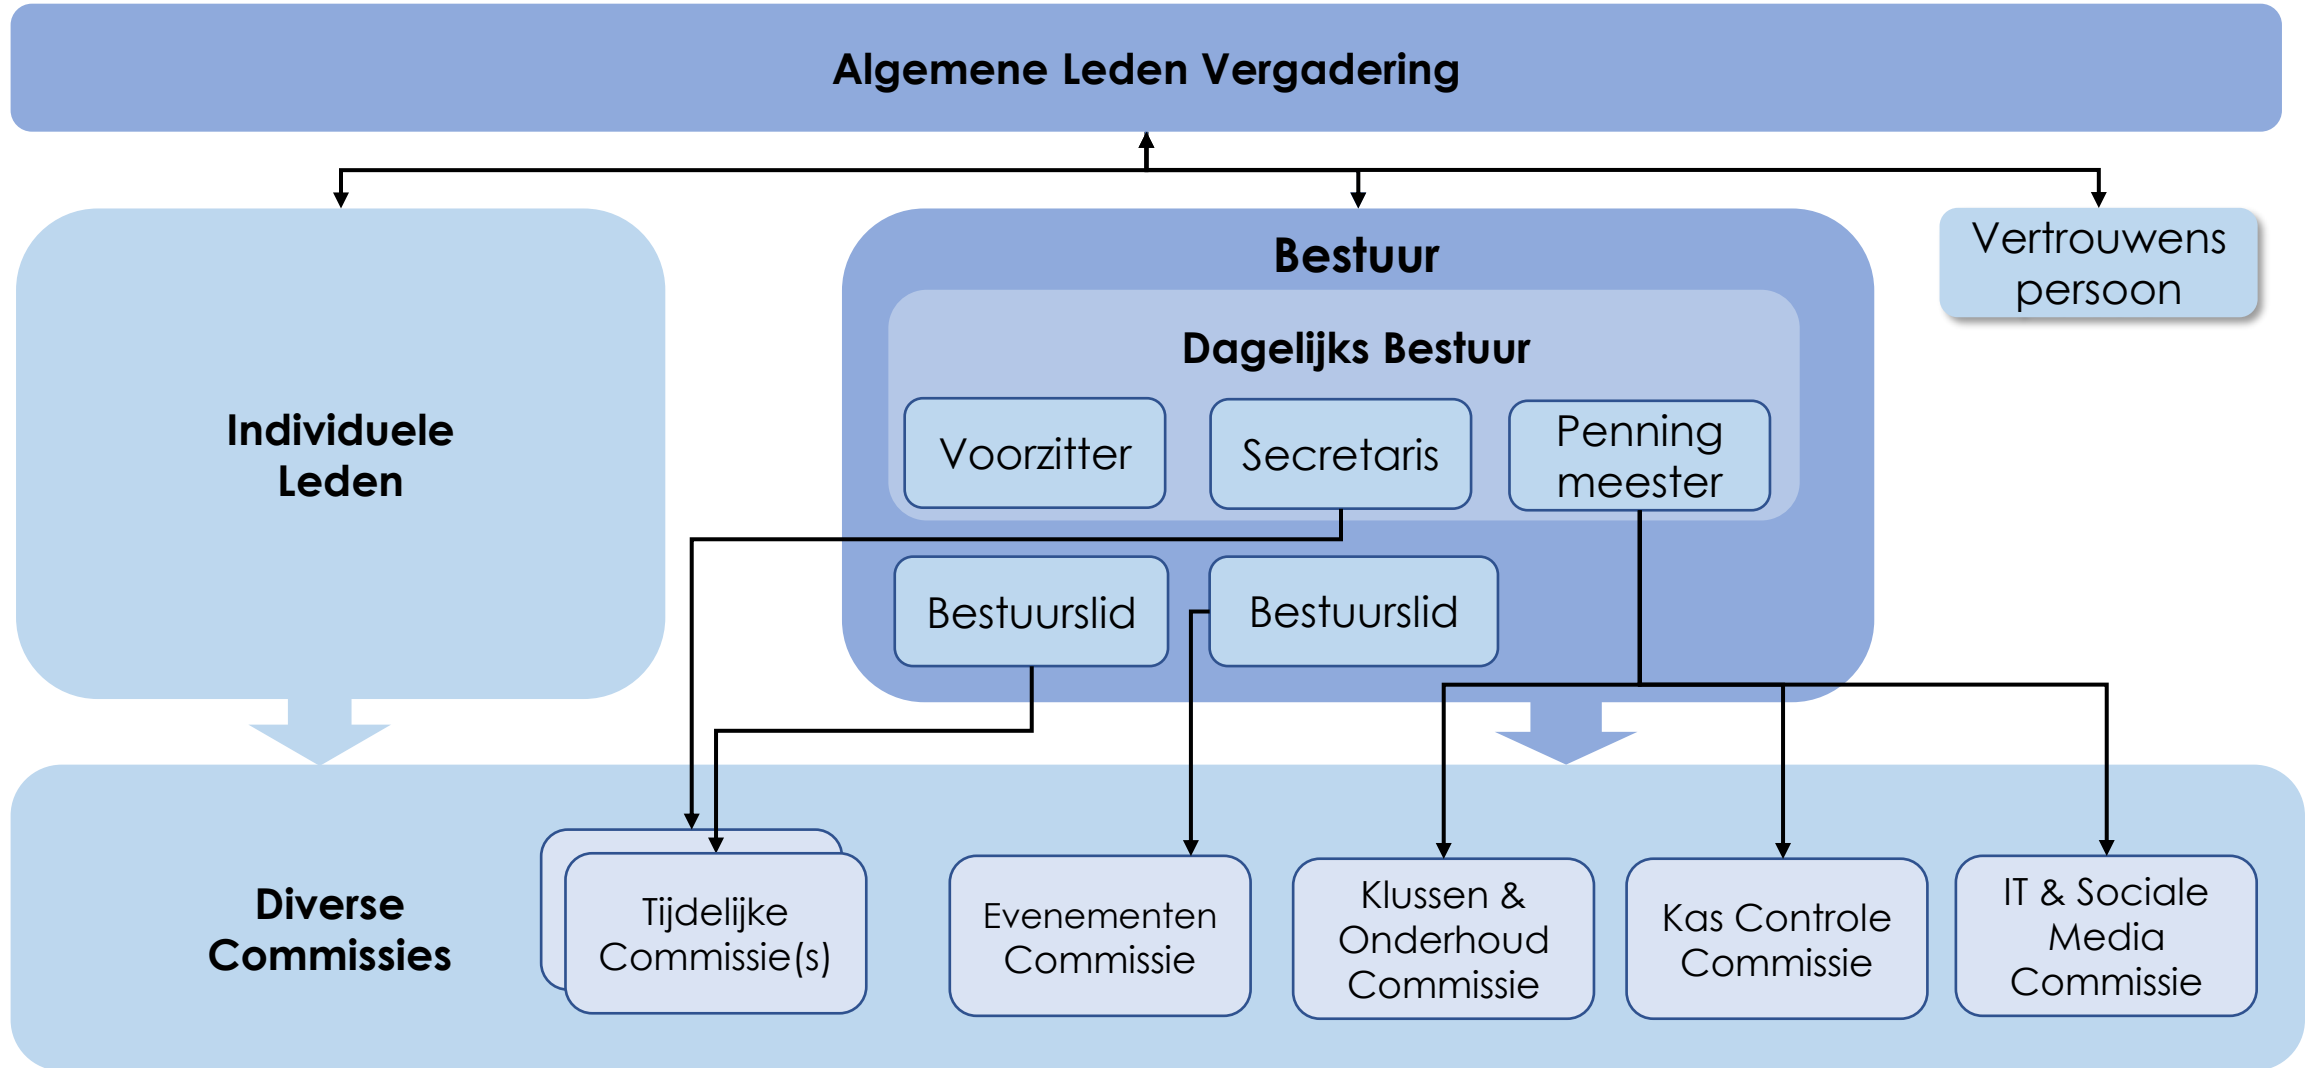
Algemene Leden Vergadering

Individuele Leden

Bestuur

Dagelijks Bestuur

Voorzitter

Secretaris

Penning meester

Bestuurslid

Bestuurslid

Vertrouwens persoon

Diverse Commissies

Tijdelijke Commissie(s)

Evenementen Commissie

Klussen & Onderhoud Commissie

Kas Controle Commissie

IT & Sociale Media Commissie